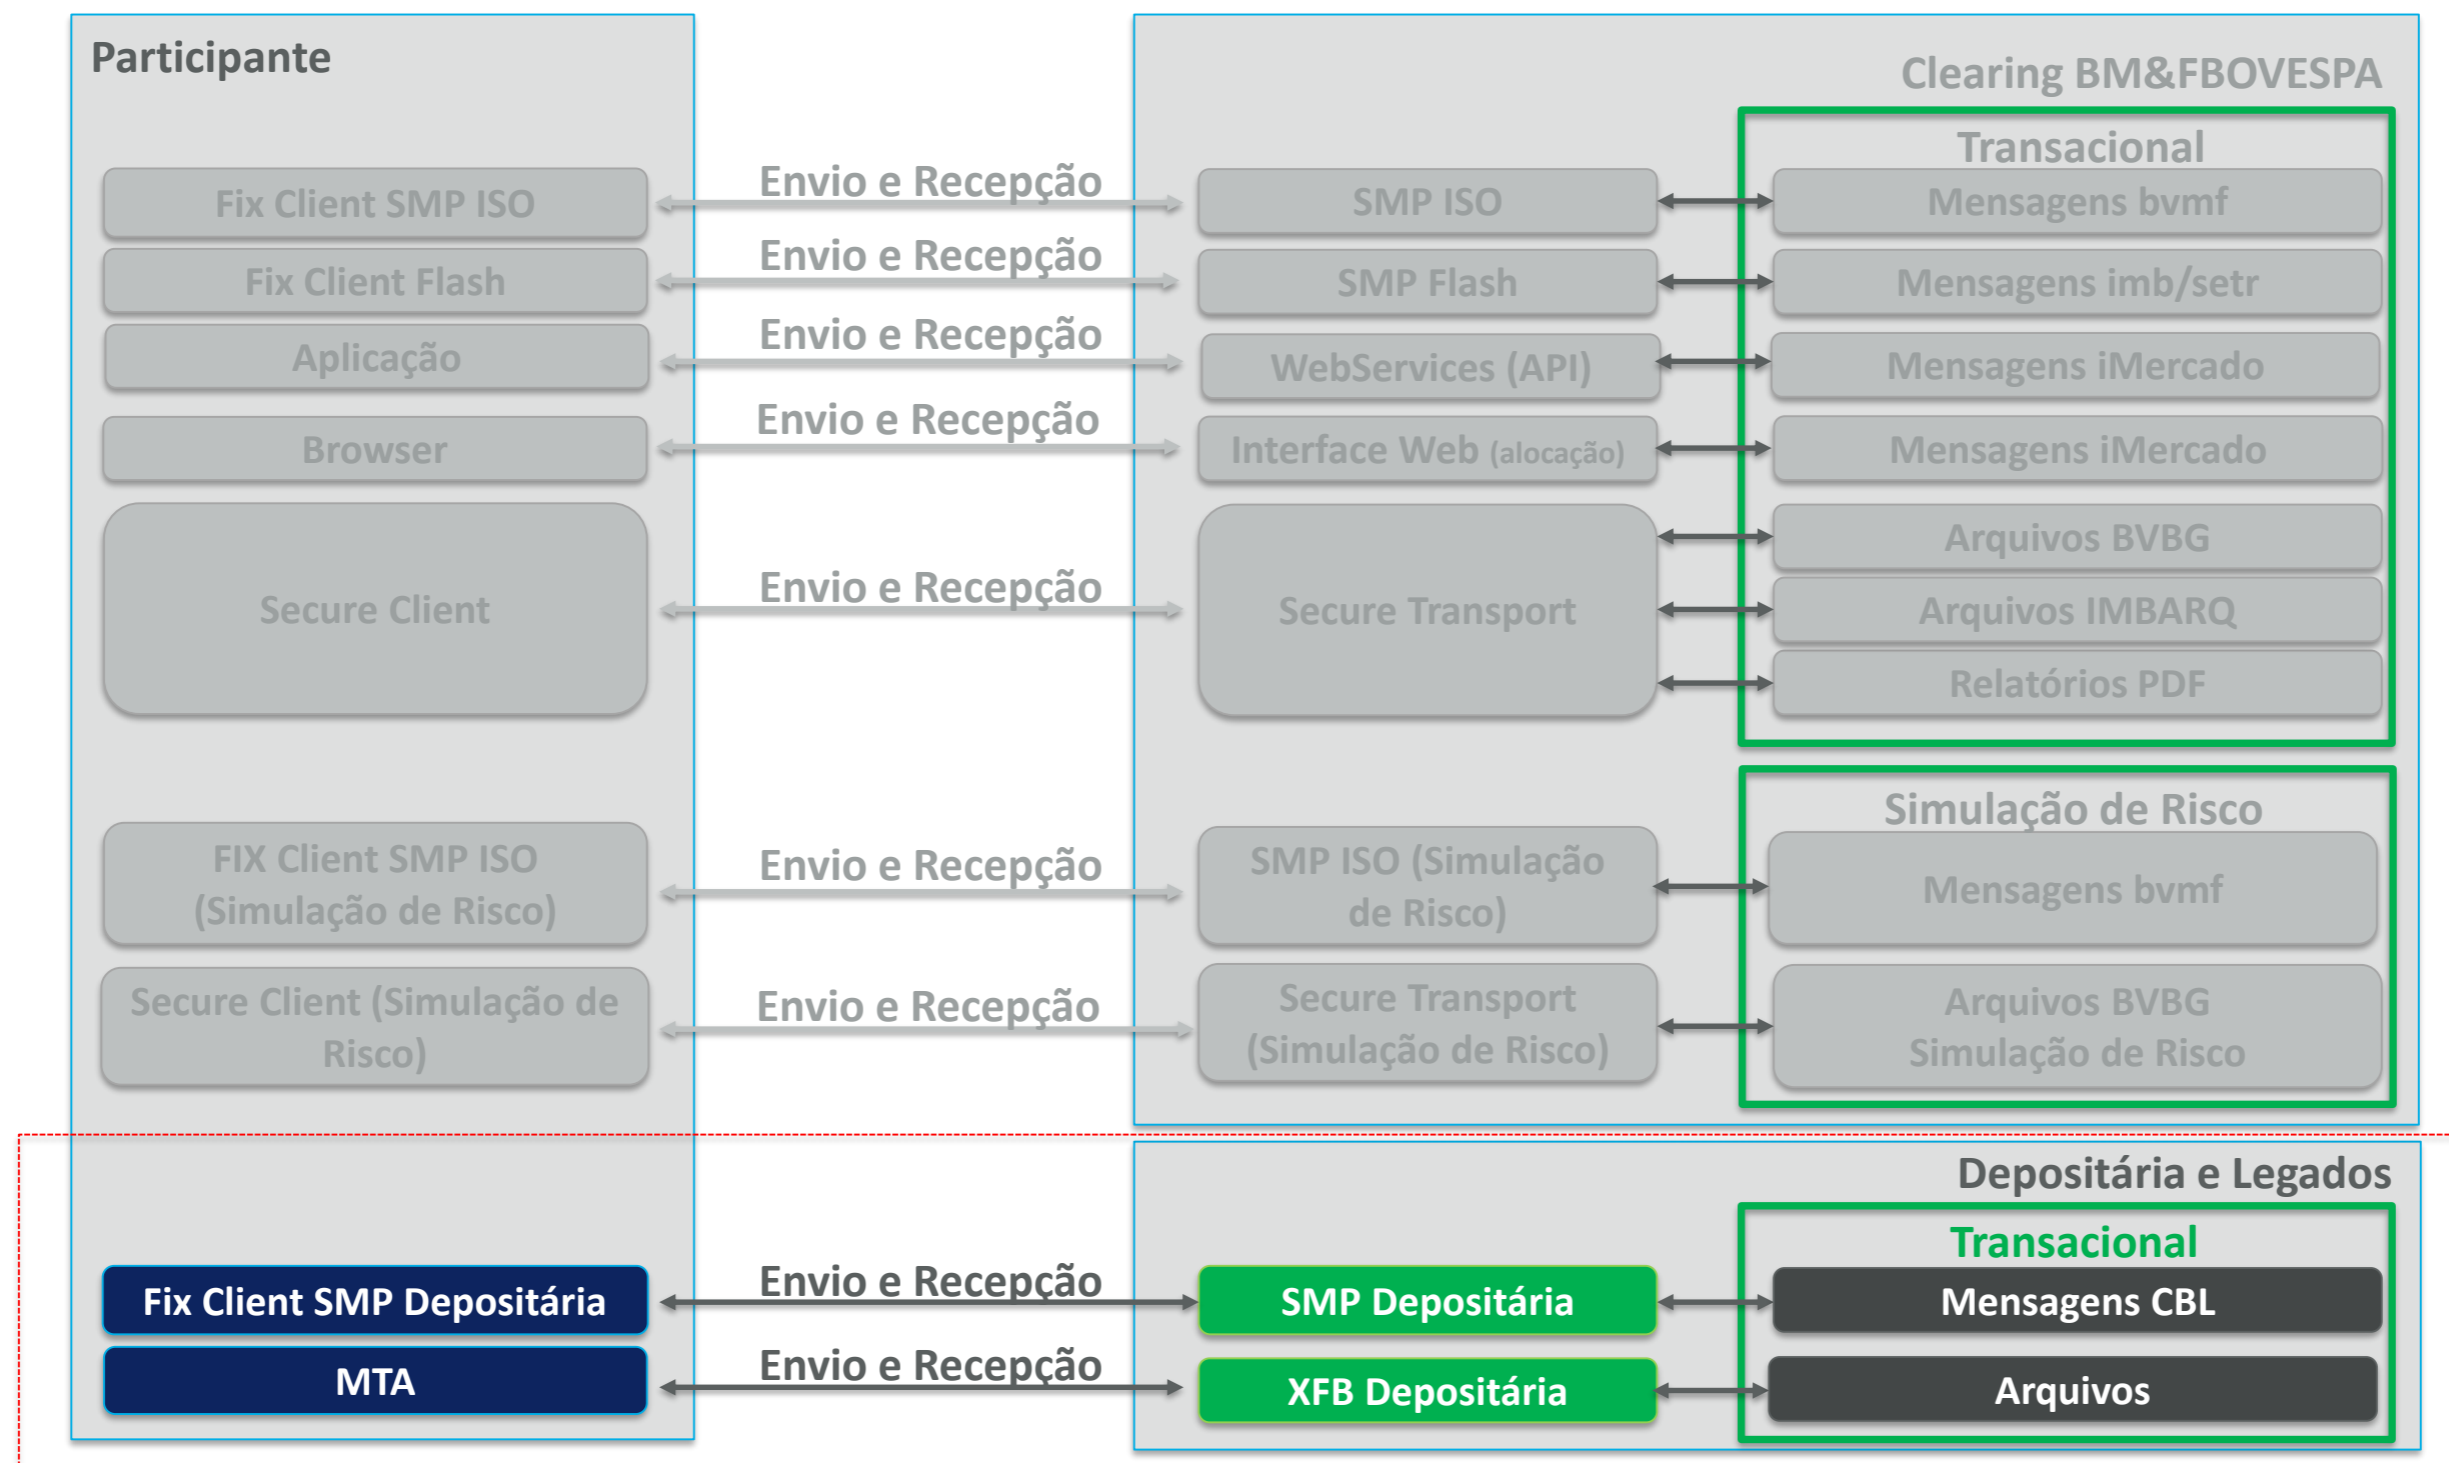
Participante

Clearing BM&FBOVESPA

Transacional

Fix Client SMP ISO
Envio e Recepção
SMP ISO
Mensagens bvmf

Fix Client Flash
Envio e Recepção
SMP Flash
Mensagens imb/setr

Aplicação
Envio e Recepção
WebServices (API)
Mensagens iMercado

Browser
Envio e Recepção
Interface Web (alocação)
Mensagens iMercado

Secure Client
Envio e Recepção
Secure Transport
Arquivos BVBG
Arquivos IMBARQ
Relatórios PDF

Simulação de Risco

FIX Client SMP ISO (Simulação de Risco)
Envio e Recepção
SMP ISO (Simulação de Risco)
Mensagens bvmf

Secure Client (Simulação de Risco)
Envio e Recepção
Secure Transport (Simulação de Risco)
Arquivos BVBG Simulação de Risco

Depositária e Legados

Transacional

Fix Client SMP Depositária
Envio e Recepção
SMP Depositária
Mensagens CBL

MTA
Envio e Recepção
XFB Depositária
Arquivos